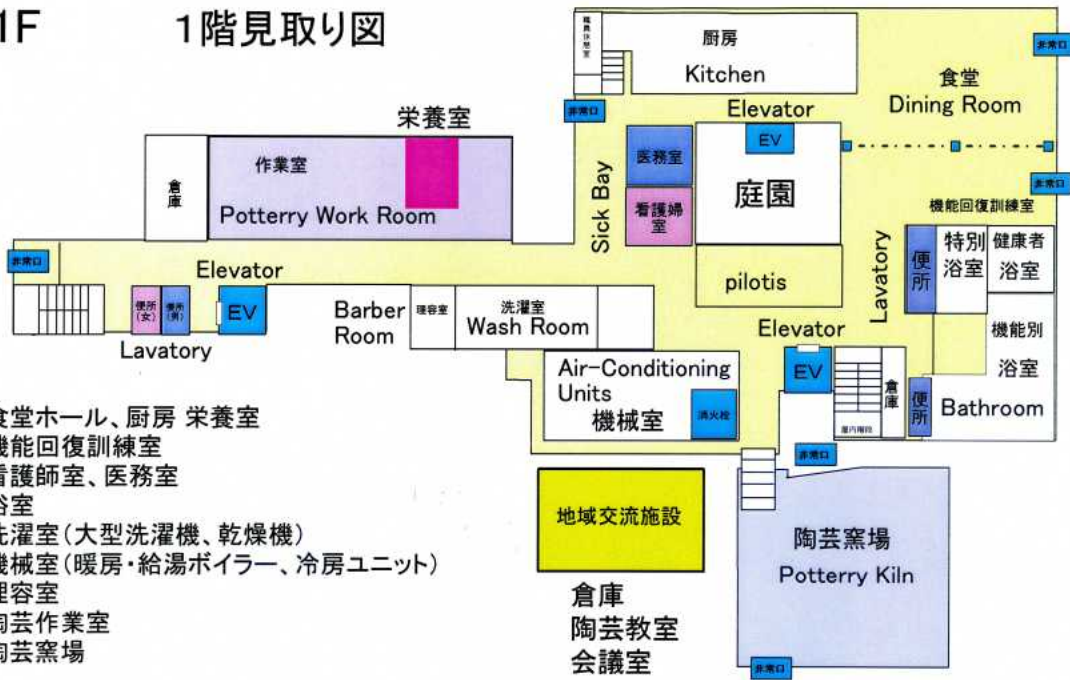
1F　1階見取り図

職員休憩室

厨房
Kitchen

非常口

食堂
Dining Room

非常口

Elevator

EV

栄養室

作業室
Potterry Work Room

倉庫

医務室

看護婦室

Sick Bay

庭園

非常口

機能回復訓練室

非常口

Elevator

便所（女）

便所（男）

EV

Lavatory

Barber Room

理容室

洗濯室
Wash Room

pilotis

Lavatory

便所

特別浴室

健康者浴室

機能別浴室

Elevator

EV

倉庫

便所

Bathroom

Air-Conditioning Units
機械室

消火栓

屋内階段

非常口

食堂ホール、厨房 栄養室
機能回復訓練室
看護師室、医務室
浴室
洗濯室（大型洗濯機、乾燥機）
機械室（暖房・給湯ボイラー、冷房ユニット）
理容室
陶芸作業室
陶芸窯場

地域交流施設

倉庫
陶芸教室
会議室

陶芸窯場
Potterry Kiln

非常口